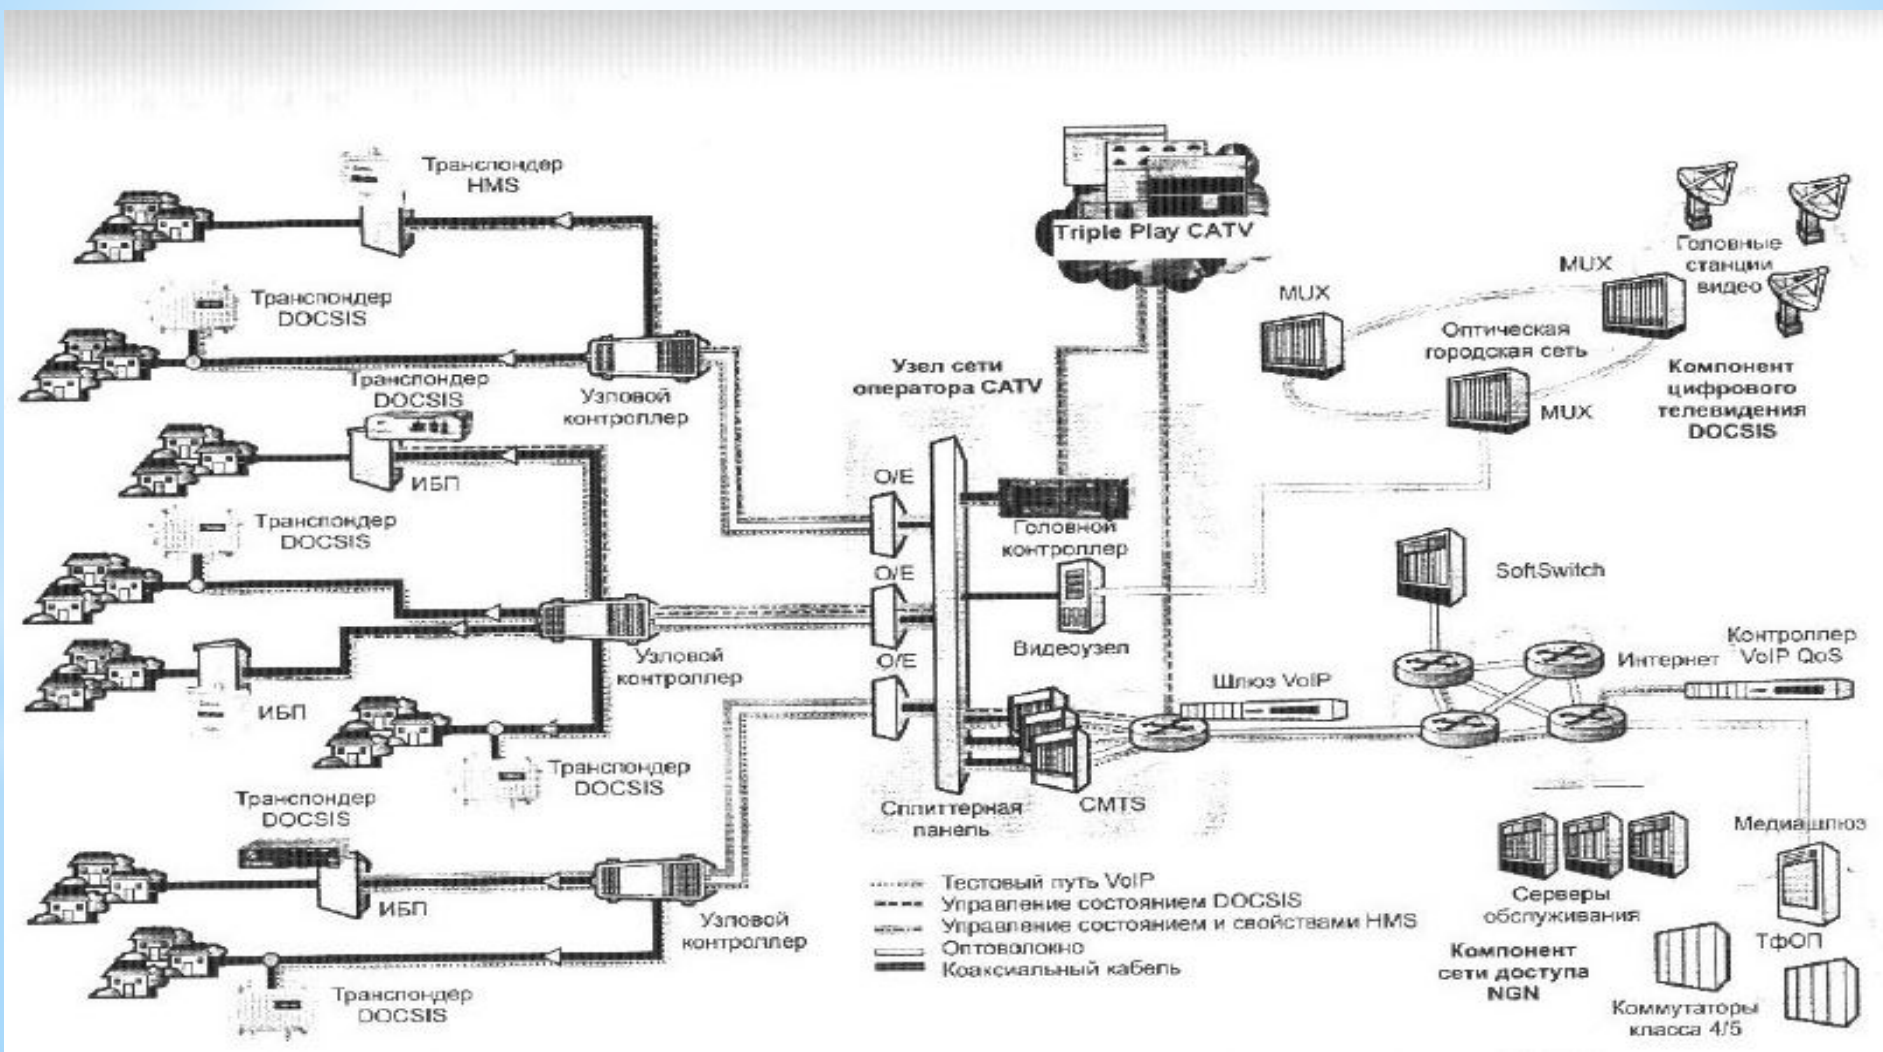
Транспондер HMS

Транспондер DOCSIS

Транспондер DOCSIS

Узловой контроллер

ИБП

Транспондер DOCSIS

Узловой контроллер

ИБП

Транспондер DOCSIS

Транспондер DOCSIS

ИБП

Узловой контроллер

Транспондер DOCSIS

Triple Play CATV

Узел сети оператора CATV

O/E

O/E

O/E

Головной контроллер

Видеоузел

Сплиттерная панель

CMTS

Шлюз VoIP

MUX

MUX

Оптическая городская сеть

MUX

Головные станции видео

Компонент цифрового телевидения DOCSIS

SoftSwitch

Интернет

Контроллер VoIP QoS

Медиашлюз

Серверы обслуживания

Компонент сети доступа NGN

ТфОП

Коммутаторы класса 4/5

Тестовый путь VoIP
Управление состоянием DOCSIS
Управление состоянием и свойствами HMS
Оптоволокно
Коаксиальный кабель